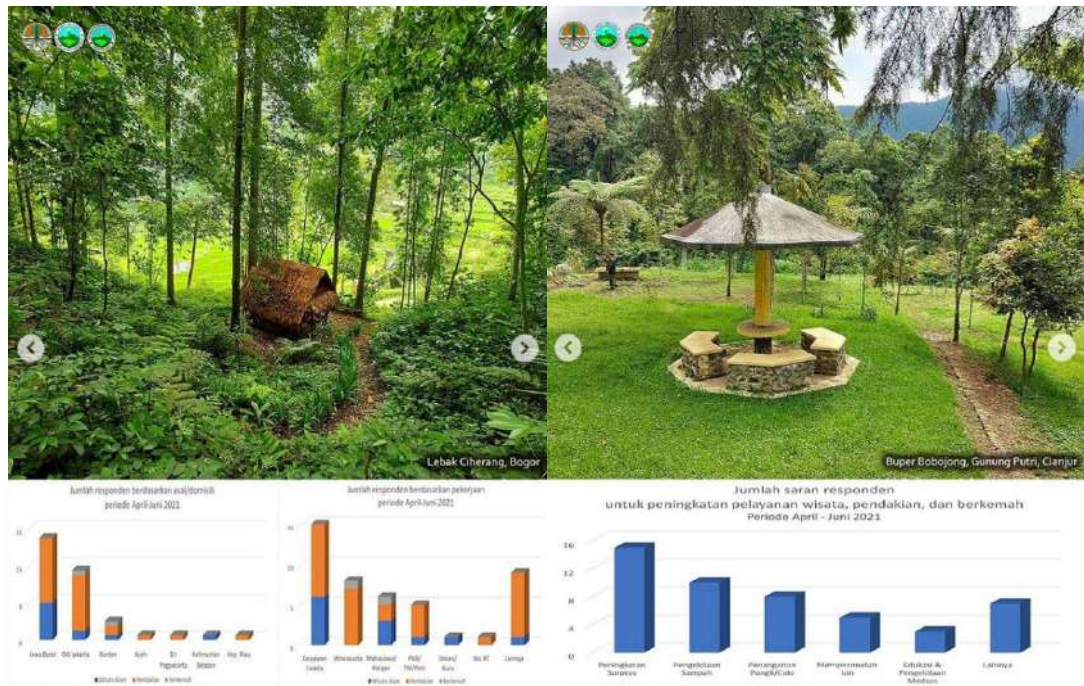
Lebak Ciherang, Bogor

Buper Bobojong, Gunung Putri, Cianjur

Jumlah responden berdasarkan asal/domisili
periode April-Juni 2021

Jawa Barat
DKI Jakarta
Banten
Aceh
DI Yogyakarta
Kalimantan Selatan
Kep. Riau

Jumlah responden berdasarkan pekerjaan
periode April-Juni 2021

Karyawan Swasta
Wirausaha
Mahasiswa/Pelajar
PNS/TNI/Polri
Dosen/Guru
Ibu RT
Lainnya

Jumlah saran responden
untuk peningkatan pelayanan wisata, pendakian, dan berkemah
Periode April - Juni 2021

16
12
8
4
0

Peningkatan Sarpras
Pengelolaan Sampah
Penanganan Pungli/Calo
Mempermudah Izin
Edukasi & Penyediaan Modem
Lainnya